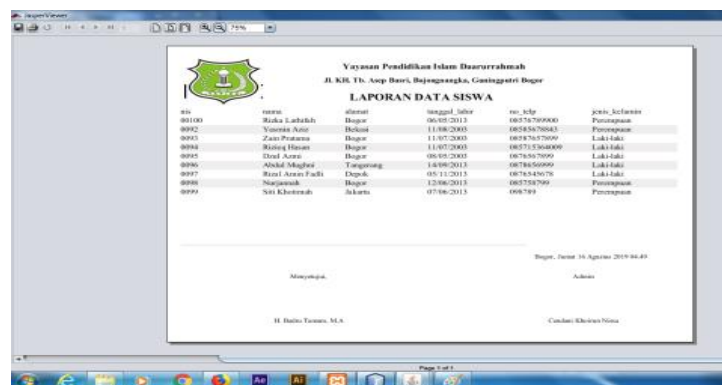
JasperViewer

75%

Yayasan Pendidikan Islam Daarurrahmah

Jl. KH. Th. Asep Basri, Bojongnangka, Gunungputri Bogor

LAPORAN DATA SISWA

| nis | nama | alamat | tanggal_lahir | no_telp | jenis_kelamin |
|---|---|---|---|---|---|
| 00100 | Rizka Lathifah | Bogor | 06/05/2013 | 08578789900 | Perempuan |
| 0092 | Yasmin Aziz | Bekasi | 11/08/2003 | 08585678843 | Perempuan |
| 0093 | Zain Pratama | Bogor | 11/07/2003 | 085876578999 | Laki-laki |
| 0094 | Rizieq Hasan | Bogor | 11/07/2003 | 085715364009 | Laki-laki |
| 0095 | Dzul Azmi | Bogor | 08/05/2005 | 0876567899 | Laki-laki |
| 0096 | Abdul Mughni | Tangerang | 14/09/2013 | 0878656999 | Laki-laki |
| 0097 | Rizal Amin Fadli | Depok | 05/11/2013 | 0876545678 | Laki-laki |
| 0098 | Nurjannah | Bogor | 12/06/2013 | 085758799 | Perempuan |
| 0099 | Siti Khotimah | Jakarta | 07/06/2013 | 098789 | Perempuan |

Bogor, Jumat 16 Agustus 2019 04:49

Menyetujui,

Admin

H. Badru Tamam, M.A

Candani Khoirun Nissa

Page 1 of 1